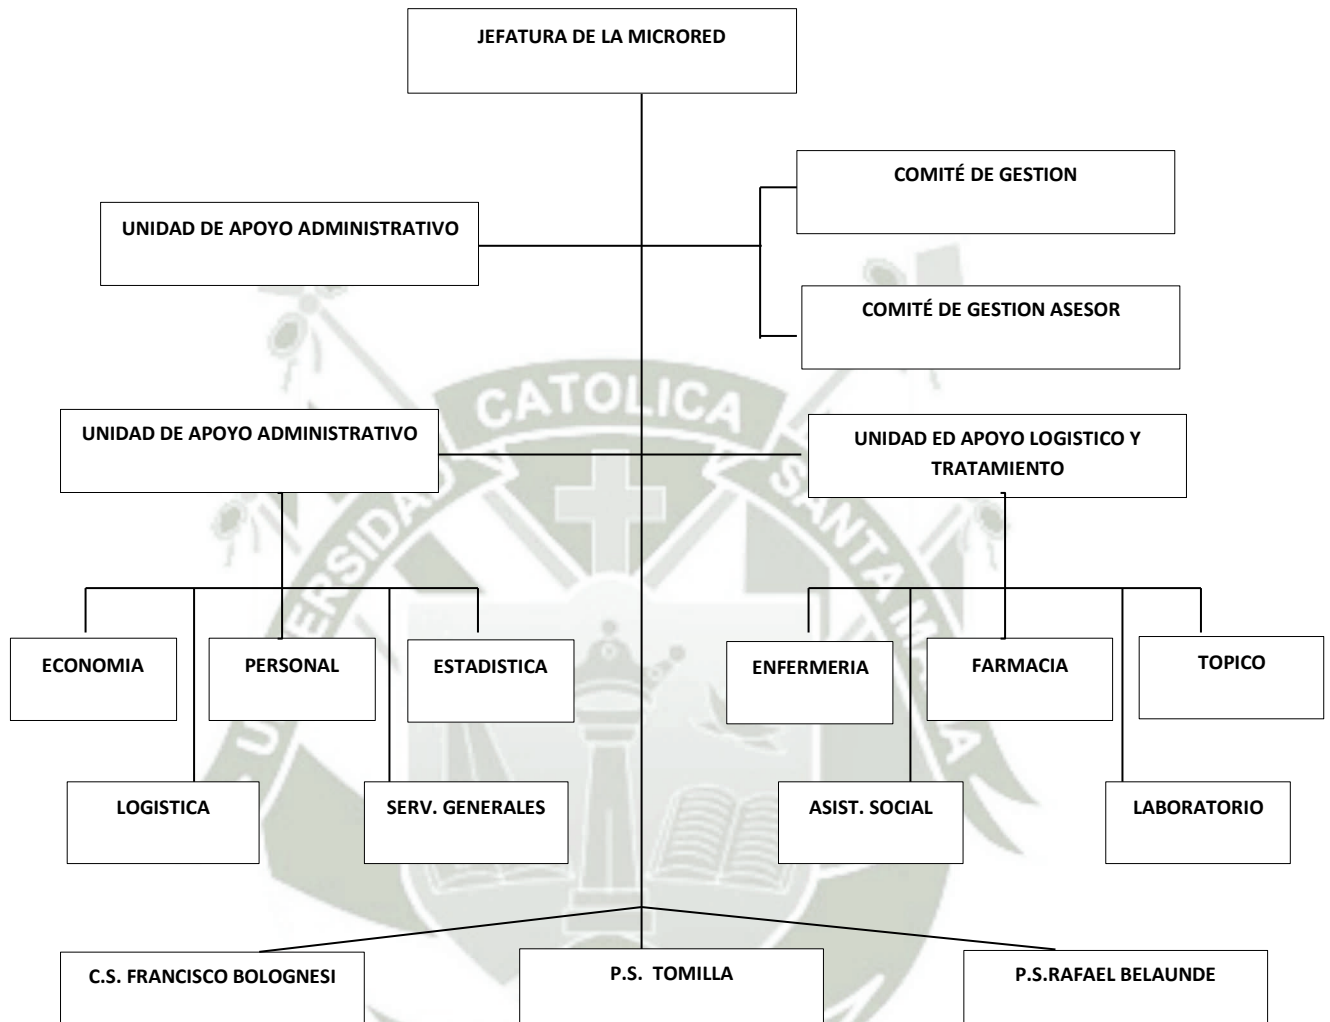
JEFATURA DE LA MICRORED

COMITÉ DE GESTION

UNIDAD DE APOYO ADMINISTRATIVO

COMITÉ DE GESTION ASESOR

CATOLICA

UNIDAD DE APOYO ADMINISTRATIVO

UNIDAD ED APOYO LOGISTICO Y TRATAMIENTO

SIDAD

SANTA

ECONOMIA

PERSONAL

ESTADISTICA

ENFERMERIA

FARMACIA

TOPICO

LOGISTICA

SERV. GENERALES

ASIST. SOCIAL

LABORATORIO

C.S. FRANCISCO BOLOGNESI

P.S. TOMILLA

P.S.RAFAEL BELAUNDE